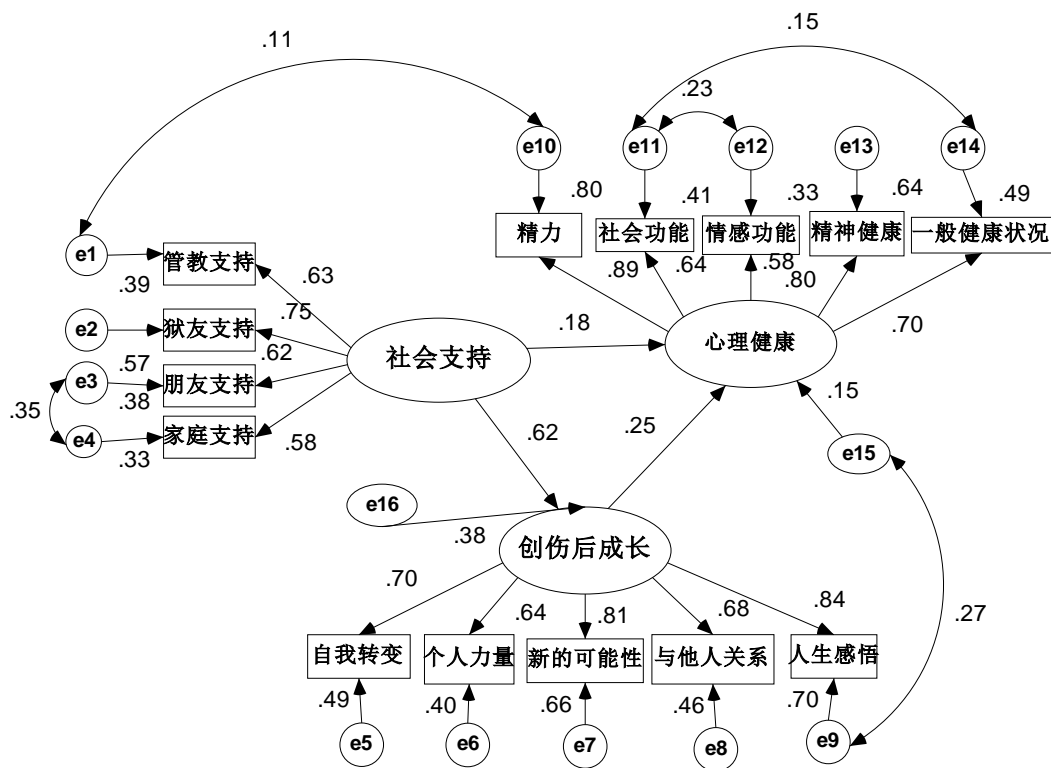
.11
.15
.23
e10
e11
e12
e13
e14
.80
.41
.33
.64
.49
精力
社会功能
情感功能
精神健康
一般健康状况
e1
管教支持
.63
.39
.89
.64
.58
.80
.75
e2
狱友支持
.18
.70
.62
社会支持
心理健康
.57
e3
朋友支持
.38
.15
.35
e4
家庭支持
.33
.58
.62
.25
e15
e16
.38
创伤后成长
.70
.64
.81
.68
.84
.27
自我转变
个人力量
新的可能性
与他人关系
人生感悟
.49
.40
.66
.46
.70
e5
e6
e7
e8
e9